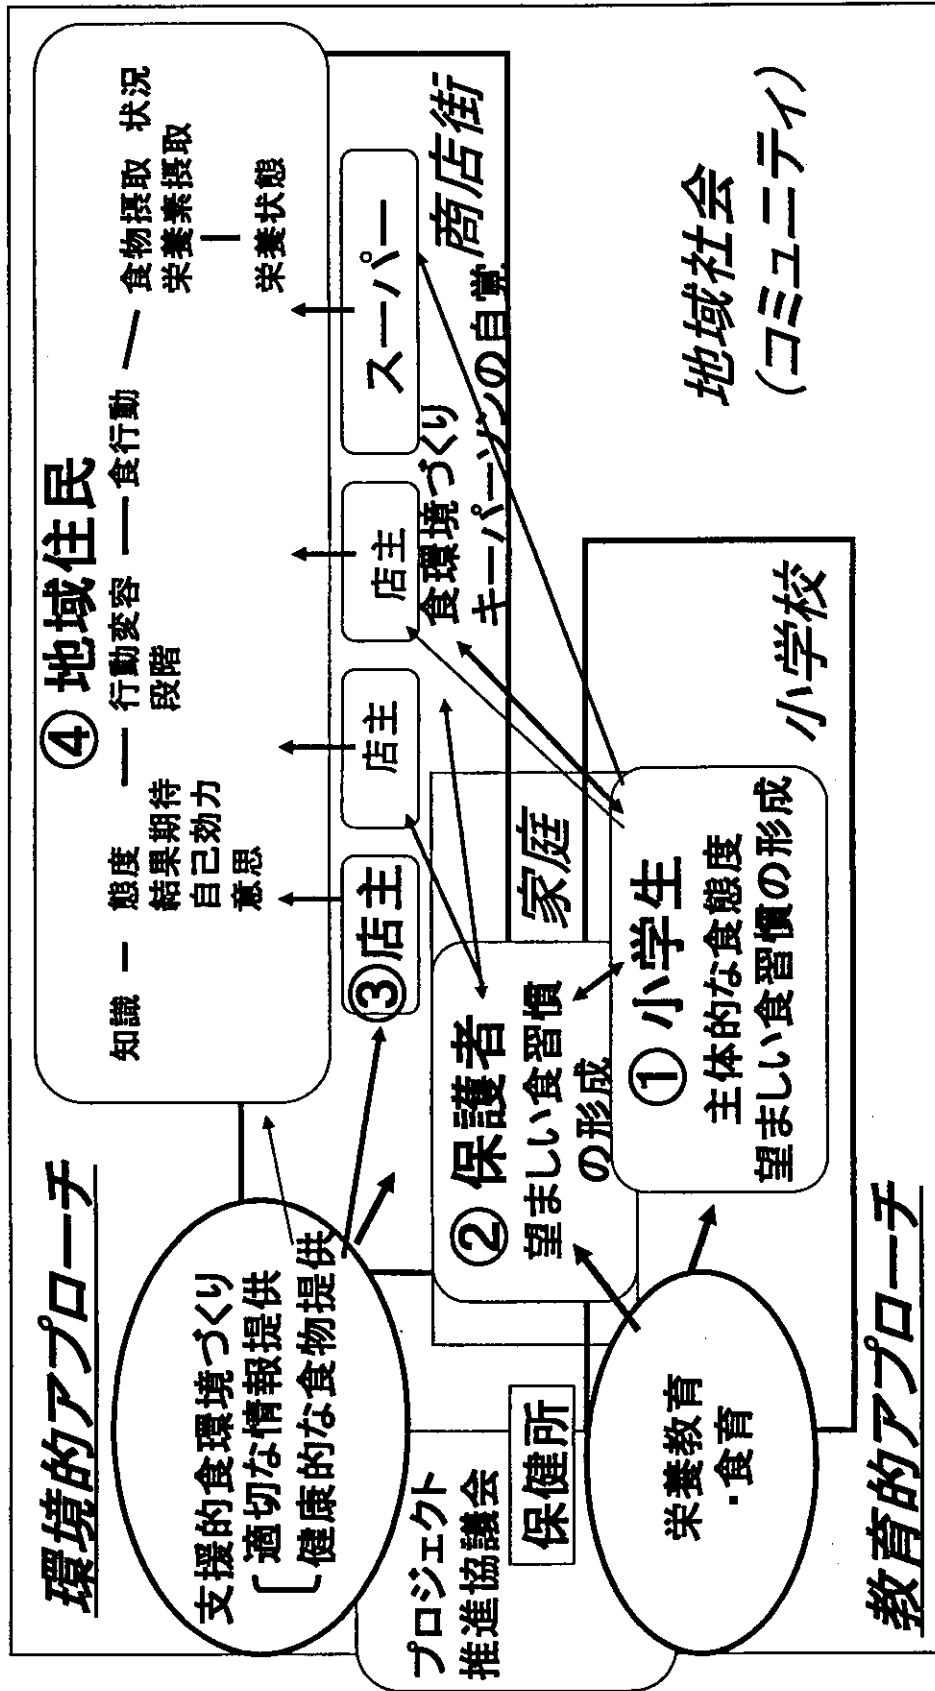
環境的アプローチ

④ 地域住民

知識 ― 態度 結果期待 自己効力 意思 ― 行動変容 段階 ― 食行動 ― 食物摂取 状況 栄養素摂取 ― 栄養状態

③店主

店主

店主

スーパー

商店街

食環境づくり キーパーソンの自覚

地域社会 (コミュニティ)

小学校

家庭

② 保護者
望ましい食習慣の形成

① 小学生
主体的な食態度
望ましい食習慣の形成

支援的食環境づくり
[ 適切な情報提供
健康的な食物提供

プロジェクト推進協議会

保健所

栄養教育 ・食育

教育的アプローチ